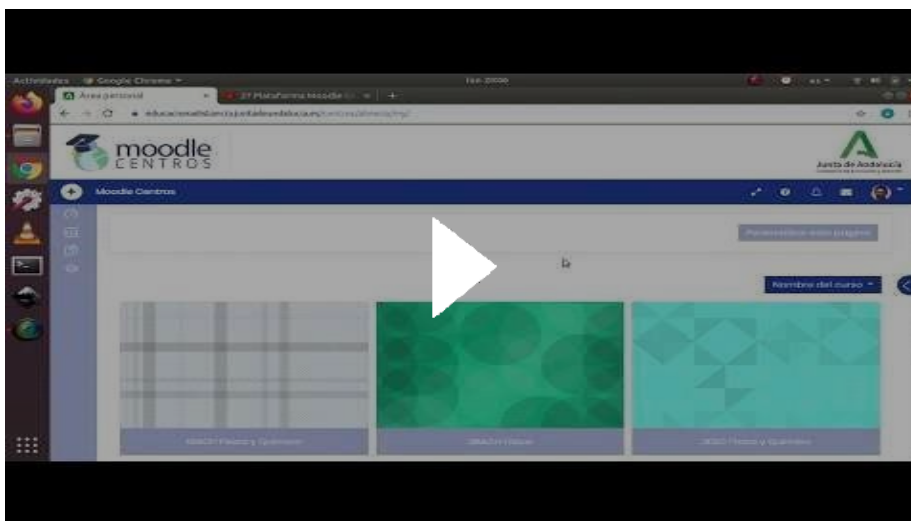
Actividades Google Chrome

Área personal

27 Plataforma Moodle

educacionadistancia.juntadeandalucia.es/centros/almeria/my/

moodle CENTROS

Junta de Andalucía

Moodle Centros

Personalizar esta página

Nombre del curso

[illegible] Física y Química

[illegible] Física

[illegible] Física y Química